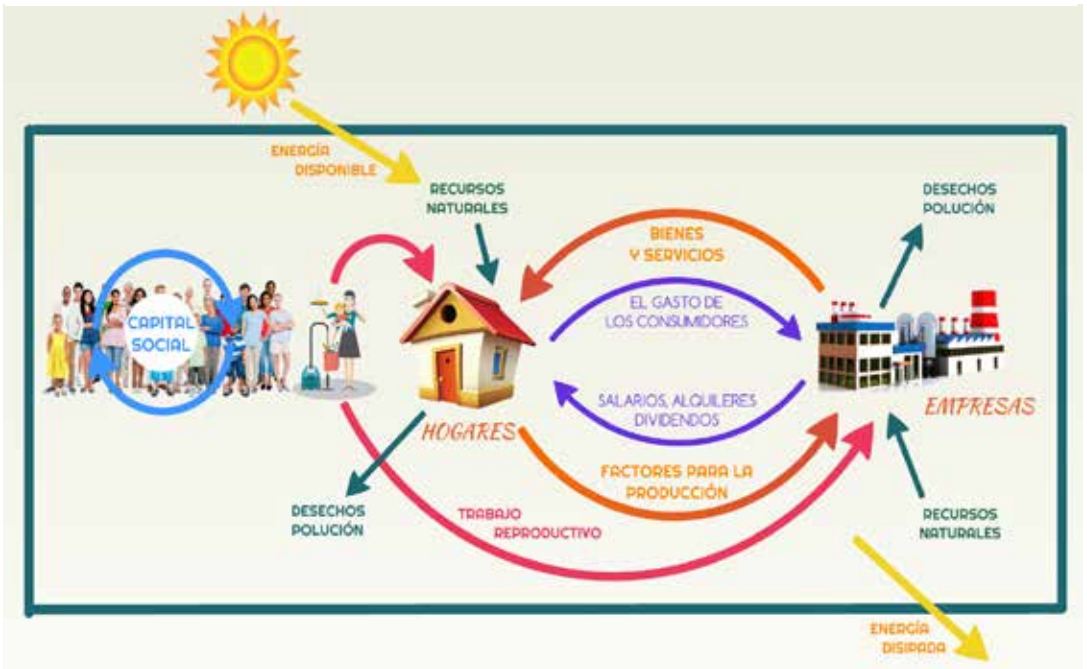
ENERGÍA DISPONIBLE

RECURSOS NATURALES

DESECHOS POLUCIÓN

BIENES Y SERVICIOS

CAPITAL SOCIAL

EL GASTO DE LOS CONSUMIDORES

SALARIOS, ALQUILERES DIVIDENDOS

HOGARES

EMPRESAS

FACTORES PARA LA PRODUCCIÓN

DESECHOS POLUCIÓN

TRABAJO REPRODUCTIVO

RECURSOS NATURALES

ENERGÍA DISIPADA